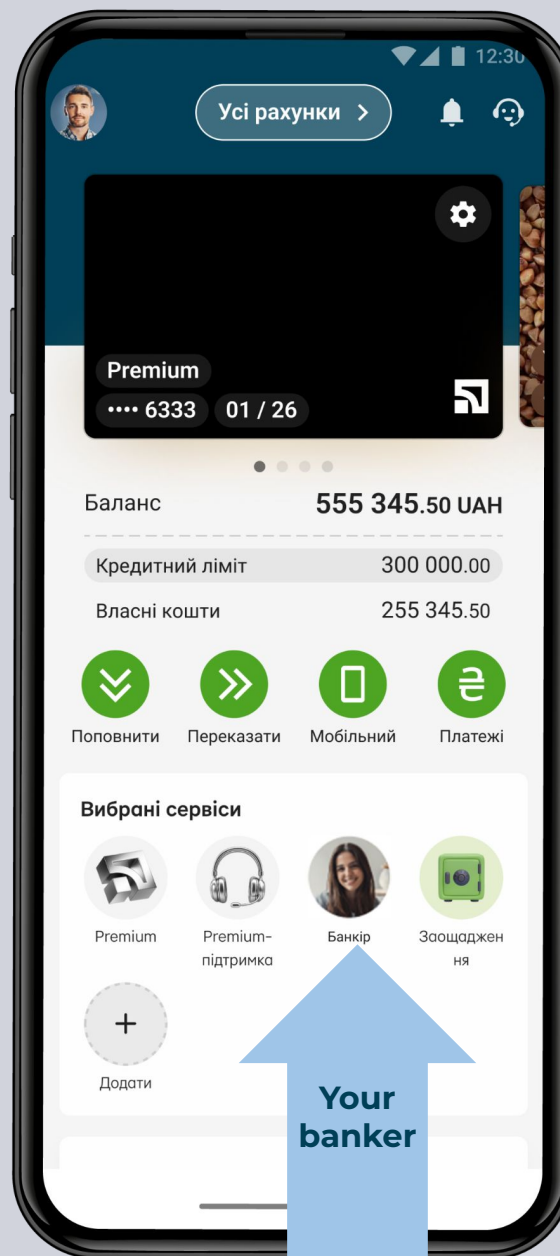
12:30

Усі рахунки >

Premium
•••• 6333 01 / 26

Баланс 555 345.50 UAH

Кредитний ліміт 300 000.00

Власні кошти 255 345.50

Поповнити
Переказати
Мобільний
Платежі

Вибрані сервіси

Premium
Premium-підтримка
Банкір
Заощадження

+
Додати

Your banker